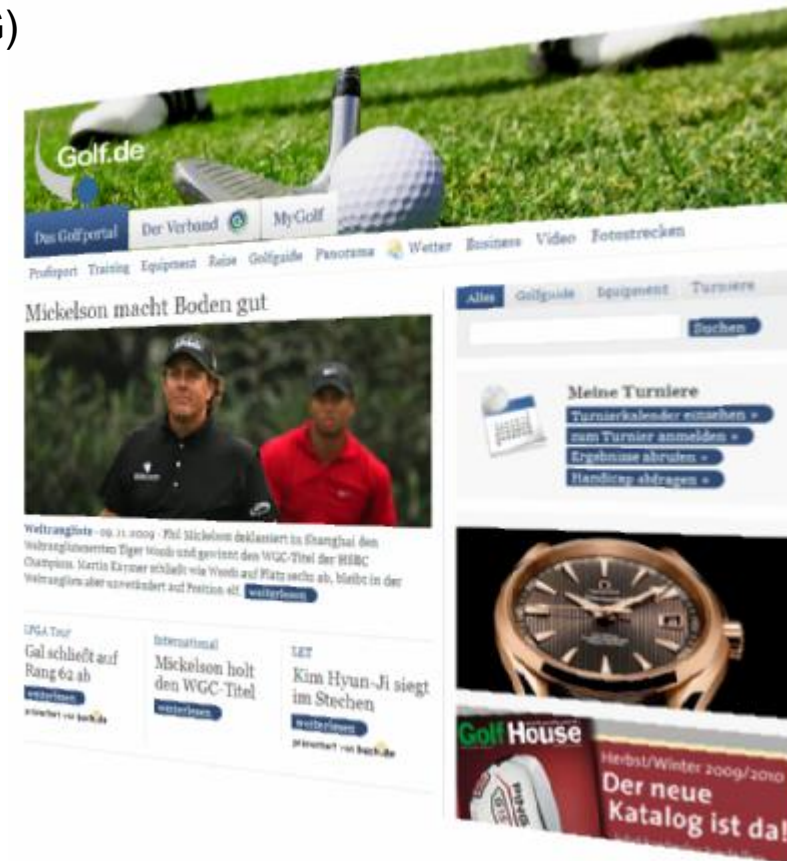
i)

Golf.de

Das Golfportal | Der Verband | MyGolf

Profisport Training Equipment Reise Golfguide Panorama Wetter Business Video Fotostrecken

Mickelson macht Boden gut

Weltrangliste - 09.11.2009 - Phil Mickelson deklassiert in Shanghai den Weltranglistenersten Tiger Woods und gewinnt den WGC-Titel der HSBC Champions. Martin Kaymer schließt wie Woods auf Platz sechs ab, bleibt in der Weltrangliste aber unverändert auf Position elf. weiterlesen

LPGA Tour
Gal schließt auf Rang 62 ab
weiterlesen
präsentiert von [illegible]

International
Mickelson holt den WGC-Titel
weiterlesen

LET
Kim Hyun-Ji siegt im Stechen
weiterlesen
präsentiert von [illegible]

Alles | Golfguide | Equipment | Turniere

Suchen

Meine Turniere
Turnierkalender einsehen »
zum Turnier anmelden »
Ergebnisse abrufen »
Handicap abfragen »

Golf House
Herbst/Winter 2009/2010
Der neue Katalog ist da!